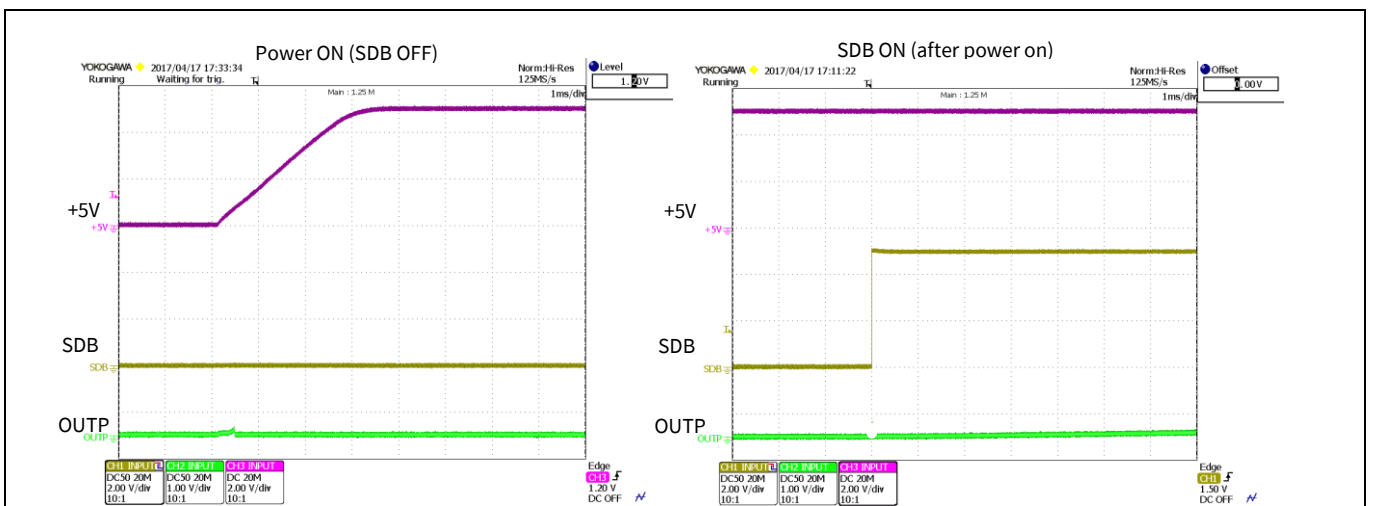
Power ON (SDB OFF)

YOKOGAWA 2017/04/17 17:33:34
Running Waiting for trig.

Norm:Hi-Res
125MS/s

Level
1.20V

Main : 1.25 M

1ms/div

+5V

+5V

SDB

SDB

OUTP

OUTP

| CH1 INPUT | CH2 INPUT | CH3 INPUT |
|---|---|---|
| DC50 20M | DC50 20M | DC 20M |
| 2.00 V/div | 1.00 V/div | 2.00 V/div |
| 10:1 | 10:1 | 10:1 |

Edge
CH3
1.20 V
DC OFF

SDB ON (after power on)

YOKOGAWA 2017/04/17 17:11:22
Running

Norm:Hi-Res
125MS/s

Offset
0.00V

Main : 1.25 M

1ms/div

+5V

+5V

SDB

SDB

OUTP

OUTP

| CH1 INPUT | CH2 INPUT | CH3 INPUT |
|---|---|---|
| DC50 20M | DC50 20M | DC 20M |
| 2.00 V/div | 1.00 V/div | 2.00 V/div |
| 10:1 | 10:1 | 10:1 |

Edge
CH1
1.50 V
DC OFF